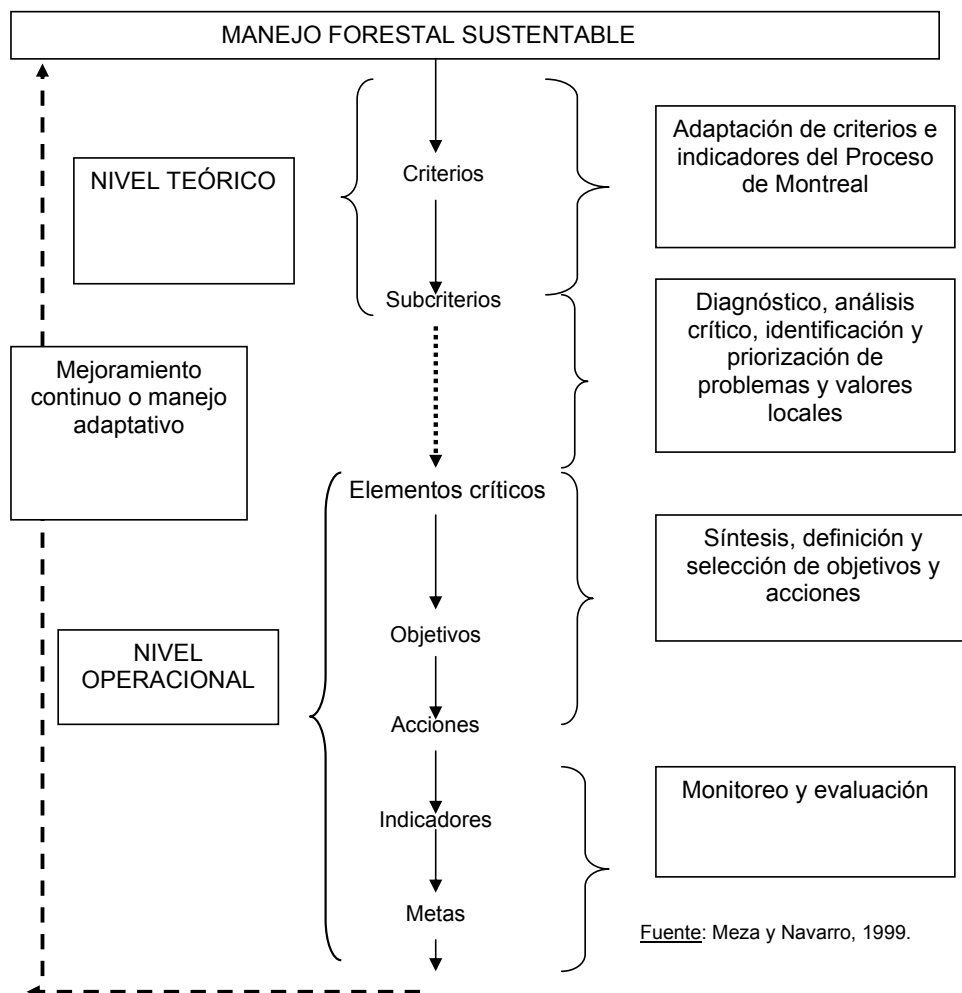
MANEJO FORESTAL SUSTENTABLE

NIVEL TEÓRICO

Criterios

Subcriterios

Adaptación de criterios e indicadores del Proceso de Montreal

Diagnóstico, análisis crítico, identificación y priorización de problemas y valores locales

Mejoramiento continuo o manejo adaptativo

Elementos críticos

Objetivos

Acciones

Síntesis, definición y selección de objetivos y acciones

NIVEL OPERACIONAL

Indicadores

Metas

Monitoreo y evaluación

Fuente: Meza y Navarro, 1999.